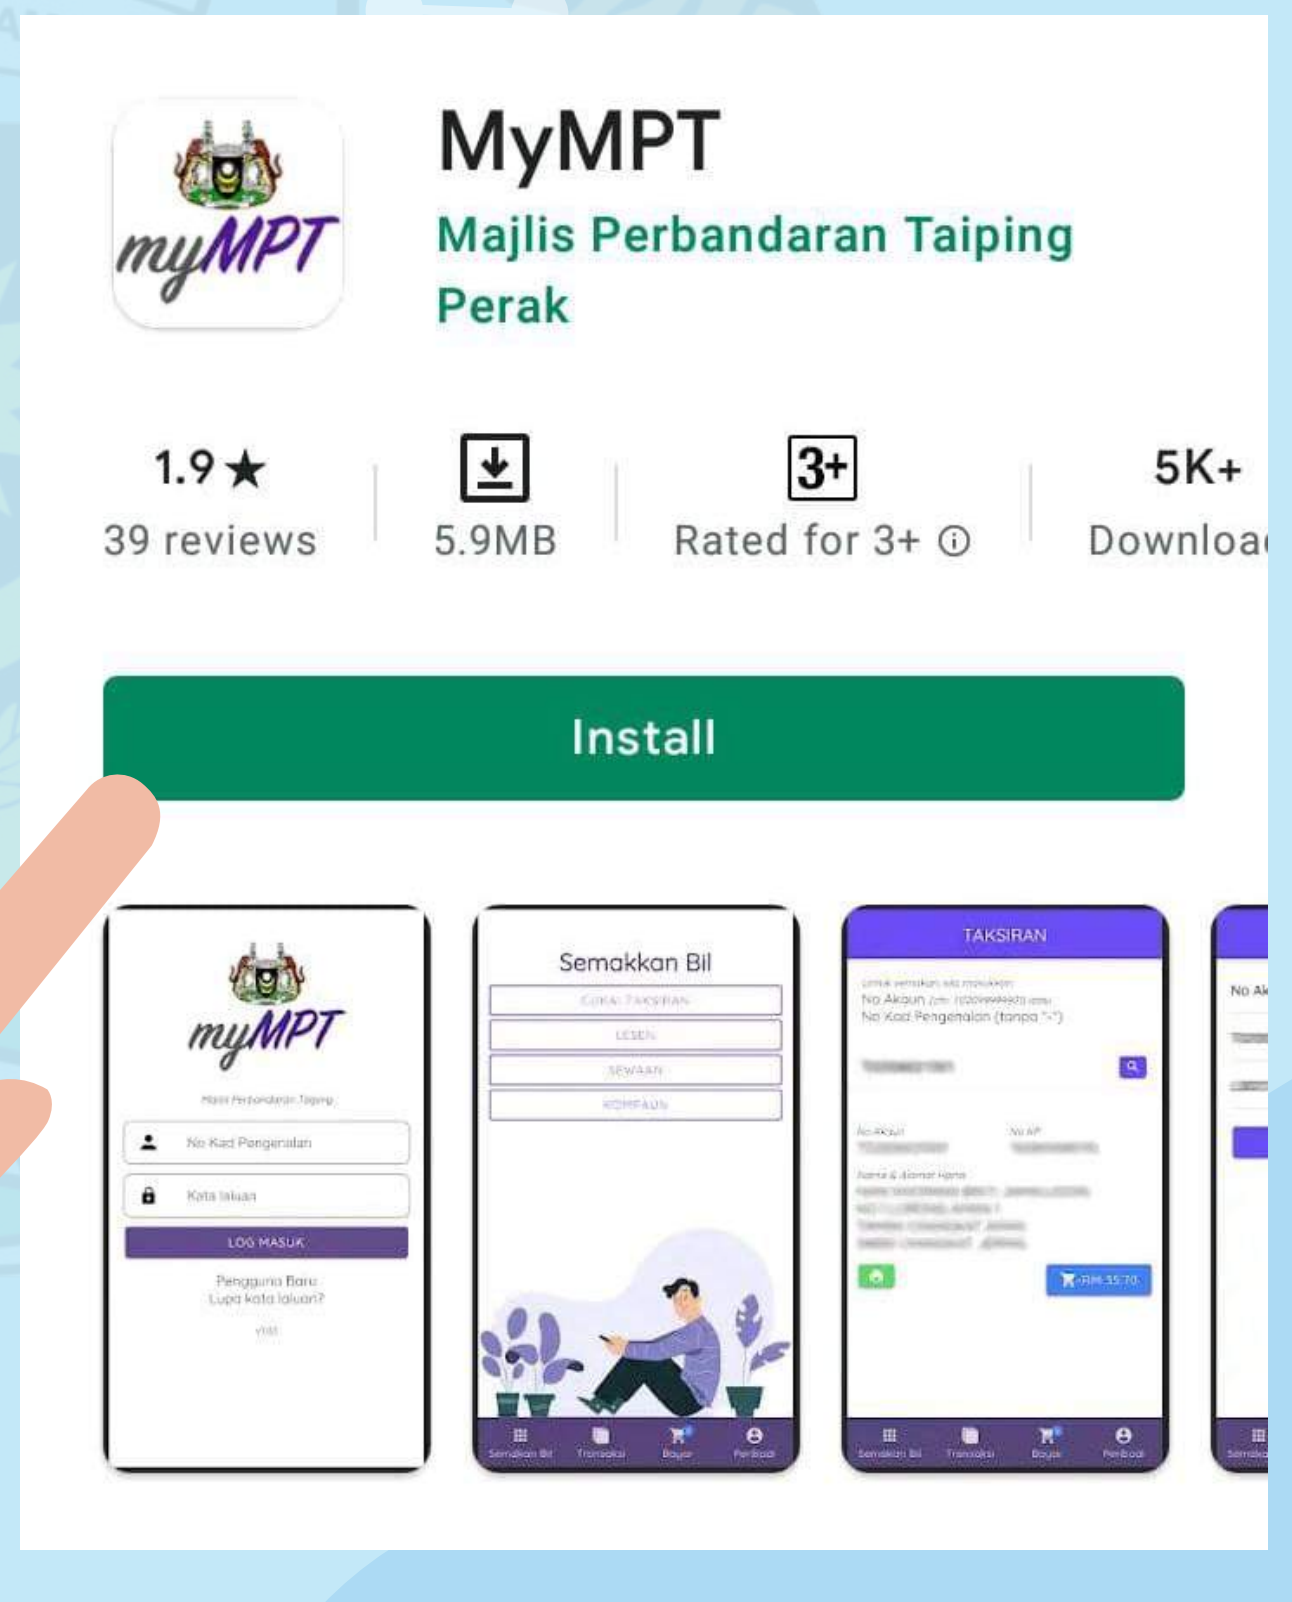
myMPT

MyMPT
Majlis Perbandaran Taiping Perak

1.9★
39 reviews

5.9MB

3+
Rated for 3+ ⓘ

5K+
Downloa

Install

myMPT
Majlis Perbandaran Taiping
No Kad Pengenalan
Kata laluan
LOG MASUK
Pengguna Baru
Lupa kata laluan?
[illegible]

Semakkan Bil
CUKAI TAKSIRAN
LESEN
SEWAAN
KOMPAUN
Semakan Bil Transaksi Bayar Peribadi

TAKSIRAN
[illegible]
No Akaun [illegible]
No Kad Pengenalan (tanpa "-")
No Akaun
No KP
Nama & Alamat Harta
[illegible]
RM 35.70
Semakan Bil Transaksi Bayar Peribadi

No Ak
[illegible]
Sema